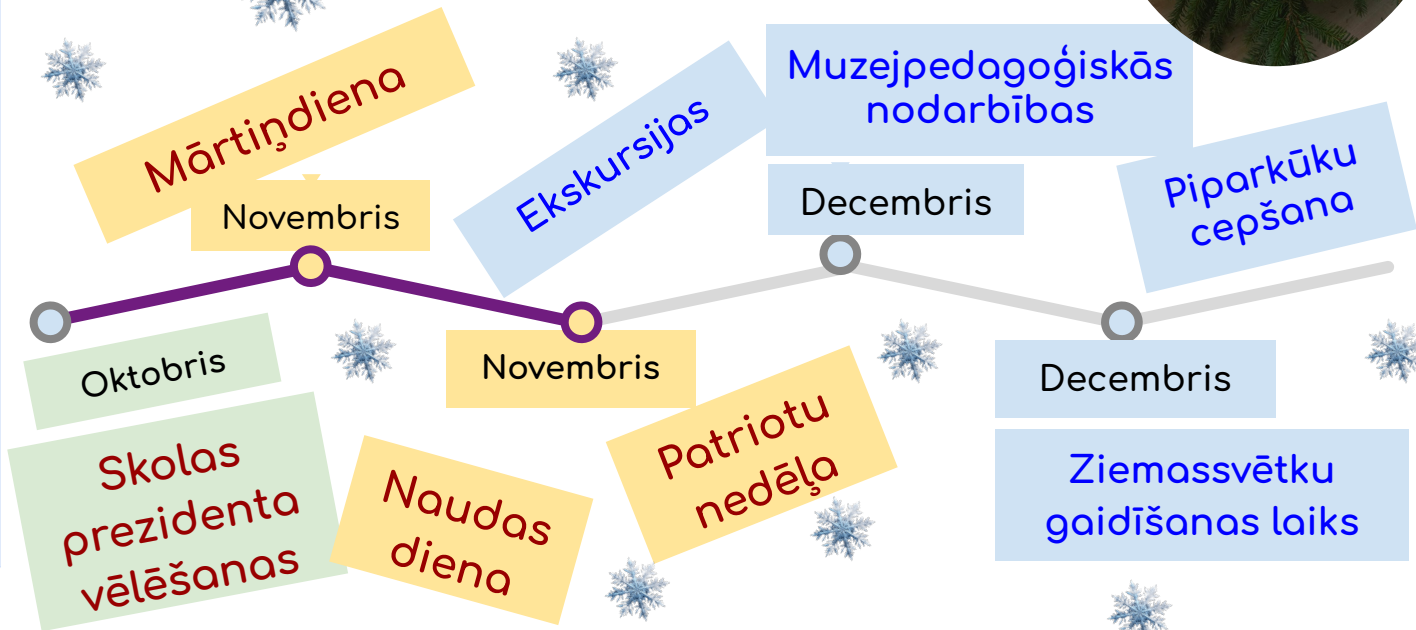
Mārtiņdiena

Novembris

Ekskursijas

Muzejpedagoģiskās nodarbības

Decembris

Piparkūku cepšana

Oktobris

Novembris

Decembris

Skolas prezidenta vēlēšanas

Naudas diena

Patriotu nedēļa

Ziemassvētku gaidīšanas laiks